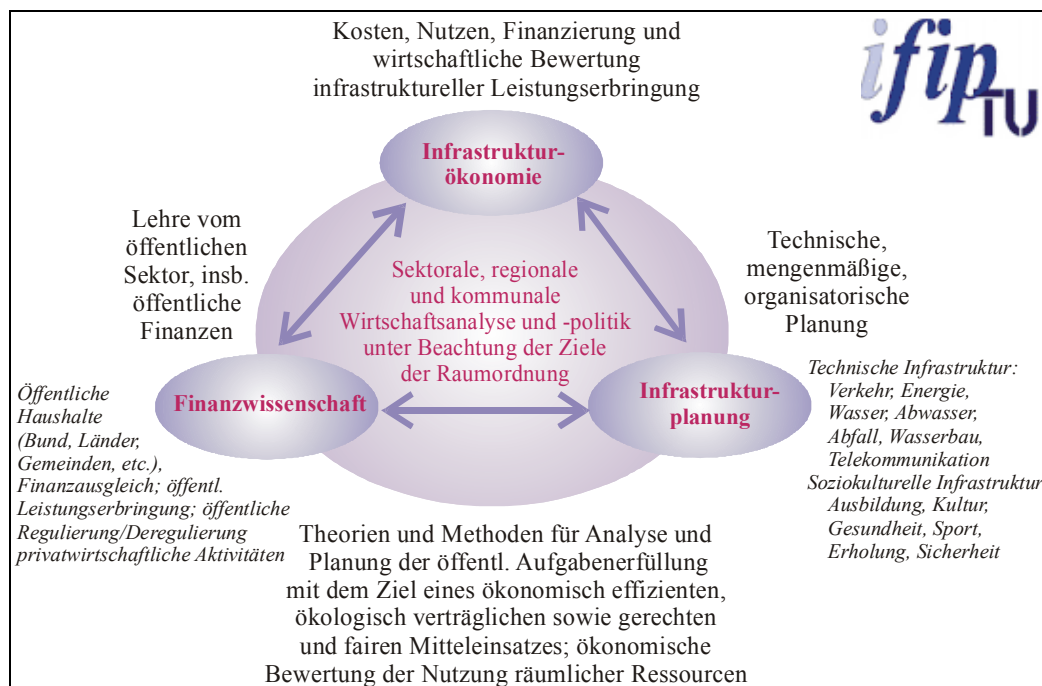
Kosten, Nutzen, Finanzierung und wirtschaftliche Bewertung infrastruktureller Leistungserbringung

ifip TU

Infrastruktur-ökonomie

Lehre vom öffentlichen Sektor, insb. öffentliche Finanzen

Technische, mengenmäßige, organisatorische Planung

Sektorale, regionale und kommunale Wirtschaftsanalyse und -politik unter Beachtung der Ziele der Raumordnung

Öffentliche Haushalte (Bund, Länder, Gemeinden, etc.), Finanzausgleich; öffentl. Leistungserbringung; öffentliche Regulierung/Deregulierung privatwirtschaftliche Aktivitäten

Finanzwissenschaft

Infrastruktur-planung

Technische Infrastruktur: Verkehr, Energie, Wasser, Abwasser, Abfall, Wasserbau, Telekommunikation
Soziokulturelle Infrastruktur: Ausbildung, Kultur, Gesundheit, Sport, Erholung, Sicherheit

Theorien und Methoden für Analyse und Planung der öffentl. Aufgabenerfüllung mit dem Ziel eines ökonomisch effizienten, ökologisch verträglichen sowie gerechten und fairen Mitteleinsatzes; ökonomische Bewertung der Nutzung räumlicher Ressourcen